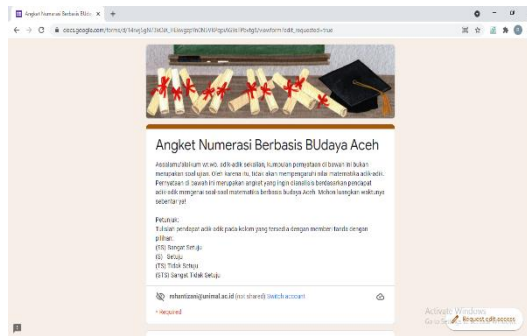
Angket Numerasi Berbasis BUda ×

docs.google.com/forms/d/1kIsq1gN73xOA_H1kwgzp9tON0VRFqoAGIn1Ffxv8gU/viewform?edit_requested=true

Angket Numerasi Berbasis BUdaya Aceh

Assalamu'alaikum wr.wb. adik-adik sekalian, kumpulan pernyataan di bawah ini bukan merupakan soal ujian. Oleh karena itu, tidak akan mempengaruhi nilai matematika adik-adik. Pernyataan di bawah ini merupakan angket yang ingin diisi/disis berdasarkan pendapat adik-adik mengenai soal-soal numerasi berbasis budaya Aceh. Mohon luangkan waktunya sebentar ya!

Petunjuk:
Tuliskan pendapat adik-adik pada kolom yang tersedia dengan memberi tanda dengan pilihan:
(SS) Sangat Setuju
(S) Setuju
(TS) Tidak Setuju
(STS) Sangat Tidak Setuju

mhanizam@unimal.ac.id (not shared) Switch account

* Required

Activate Windows
Go to Settings to activate Windows.

Request edit access